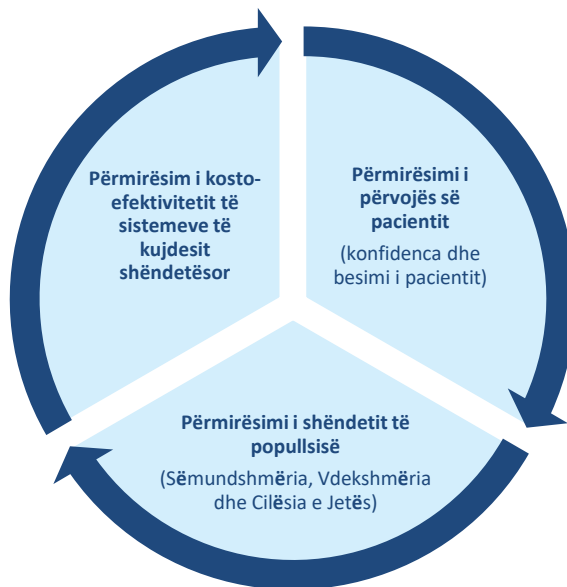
Përmirësim i kosto-efektivitetit të sistemeve të kujdesit shëndetësor

Përmirësimi i përvojës së pacientit

(konfidenca dhe besimi i pacientit)

Përmirësimi i shëndetit të popullsisë

(Sëmundshmëria, Vdekshmëria dhe Cilësia e Jetës)